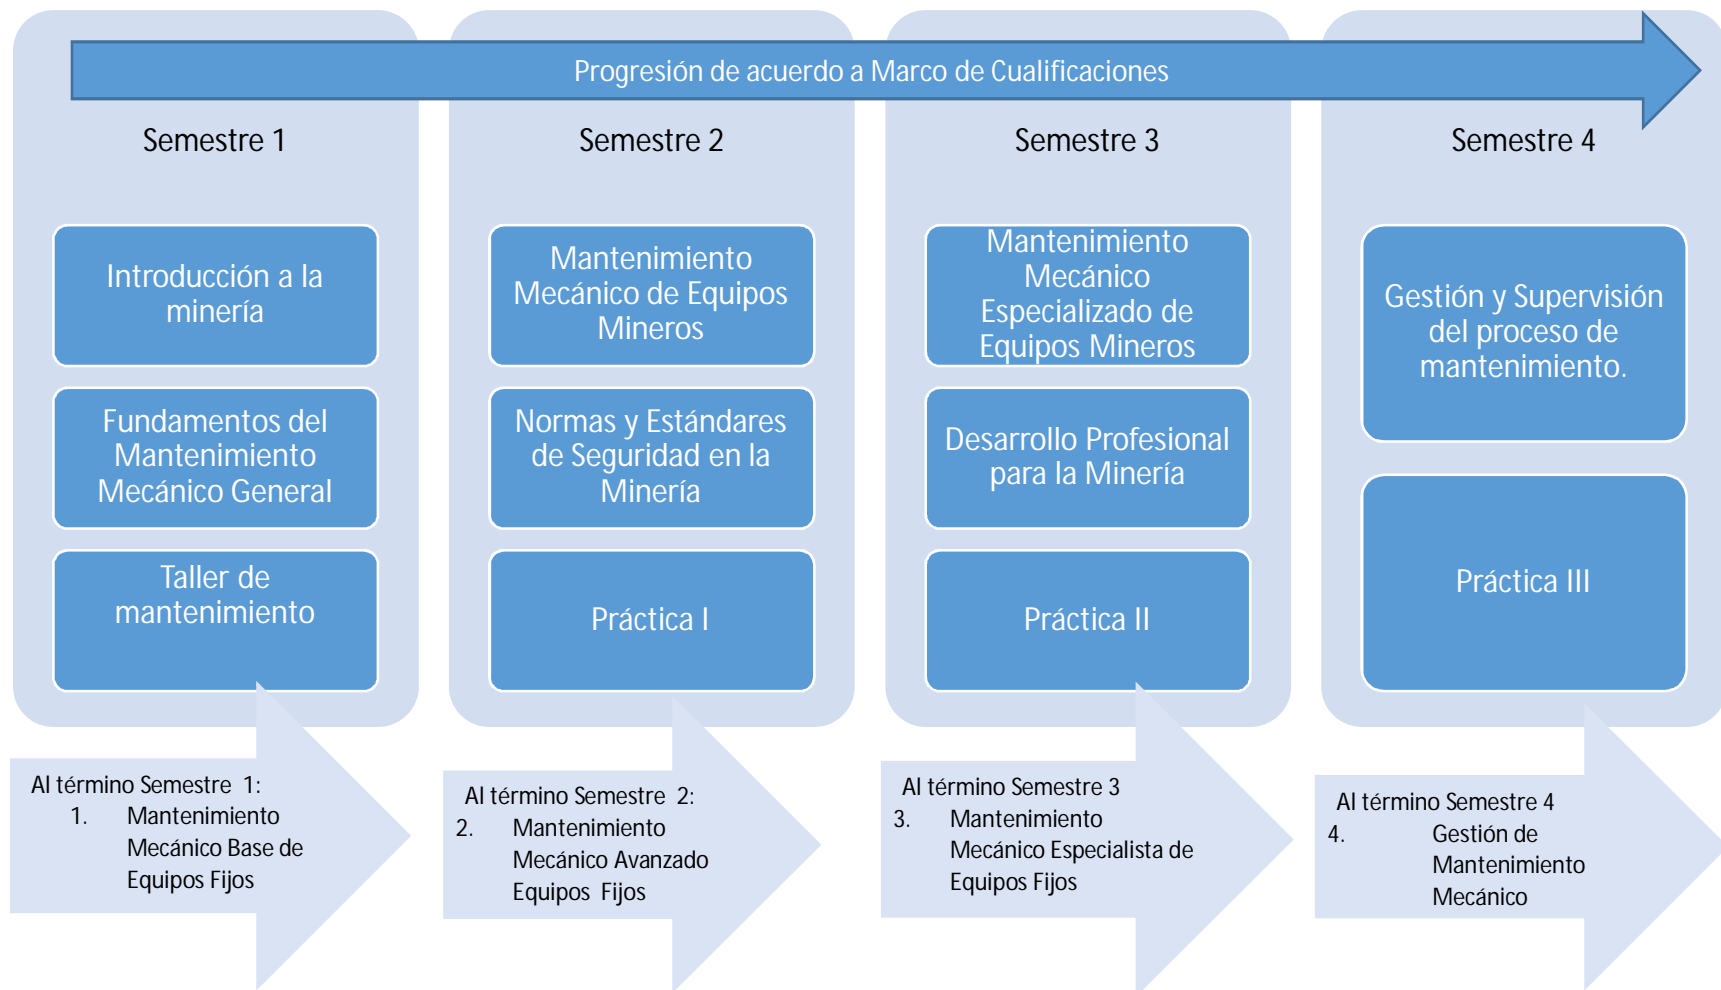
Progresión de acuerdo a Marco de Cualificaciones

Semestre 1

Introducción a la minería

Fundamentos del Mantenimiento Mecánico General

Taller de mantenimiento

Al término Semestre 1:
1. Mantenimiento Mecánico Base de Equipos Fijos

Semestre 2

Mantenimiento Mecánico de Equipos Mineros

Normas y Estándares de Seguridad en la Minería

Práctica I

Al término Semestre 2:
2. Mantenimiento Mecánico Avanzado Equipos Fijos

Semestre 3

Mantenimiento Mecánico Especializado de Equipos Mineros

Desarrollo Profesional para la Minería

Práctica II

Al término Semestre 3
3. Mantenimiento Mecánico Especialista de Equipos Fijos

Semestre 4

Gestión y Supervisión del proceso de mantenimiento.

Práctica III

Al término Semestre 4
4. Gestión de Mantenimiento Mecánico